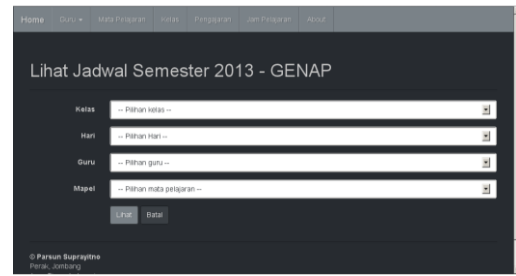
Home Guru ▾ Mata Pelajaran Kelas Pengajaran Jam Pelajaran About

Lihat Jadwal Semester 2013 - GENAP

Kelas -- Pilihan kelas --

Hari -- Pilihan Hari --

Guru -- Pilihan guru --

Mapel -- Pilihan mata pelajaran --

Lihat Batal

© Parsun Suprayitno
Perak, Jombang